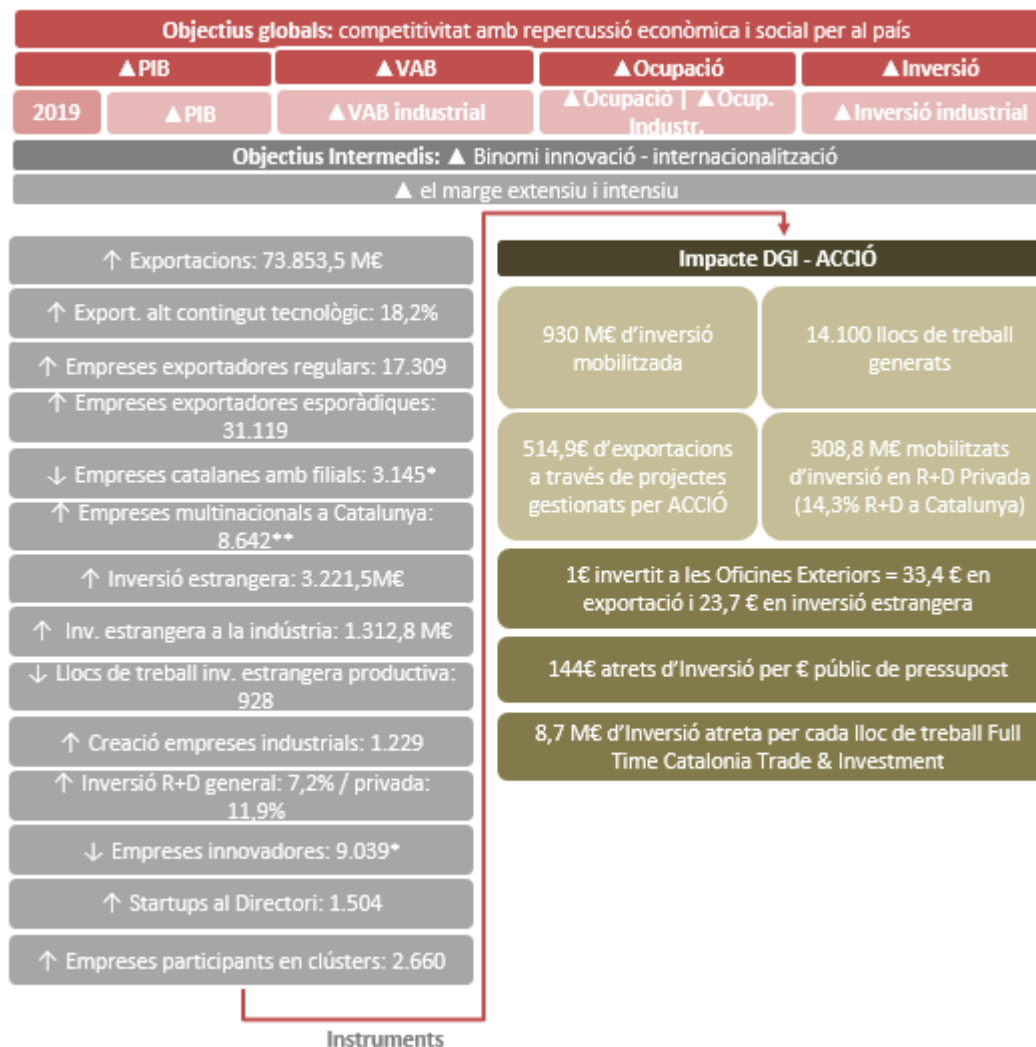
**Objectius globals:** competitivitat amb repercussió econòmica i social per al país

▲PIB | ▲VAB | ▲Ocupació | ▲Inversió

2019 | ▲PIB | ▲VAB industrial | ▲Ocupació | ▲Ocup. Industr. | ▲Inversió industrial

**Objectius Intermedis:** ▲ Binomi innovació - internacionalització

▲ el marge extensiu i intensiu

↑ Exportacions: 73.853,5 M€

↑ Export. alt contingut tecnològic: 18,2%

↑ Empreses exportadores regulars: 17.309

↑ Empreses exportadores esporàdiques: 31.119

↓ Empreses catalanes amb filials: 3.145*

↑ Empreses multinacionals a Catalunya: 8.642**

↑ Inversió estrangera: 3.221,5M€

↑ Inv. estrangera a la indústria: 1.312,8 M€

↓ Llocs de treball inv. estrangera productiva: 928

↑ Creació empreses industrials: 1.229

↑ Inversió R+D general: 7,2% / privada: 11,9%

↓ Empreses innovadores: 9.039*

↑ Startups al Directori: 1.504

↑ Empreses participants en clústers: 2.660

Instruments

**Impacte DGI - ACCIÓ**

930 M€ d'inversió mobilitzada

14.100 llocs de treball generats

514,9€ d'exportacions a través de projectes gestionats per ACCIÓ

308,8 M€ mobilitzats d'inversió en R+D Privada (14,3% R+D a Catalunya)

1€ invertit a les Oficines Exteriors = 33,4 € en exportació i 23,7 € en inversió estrangera

144€ atrets d'Inversió per € públic de pressupost

8,7 M€ d'Inversió atreta per cada lloc de treball Full Time Catalonia Trade & Investment